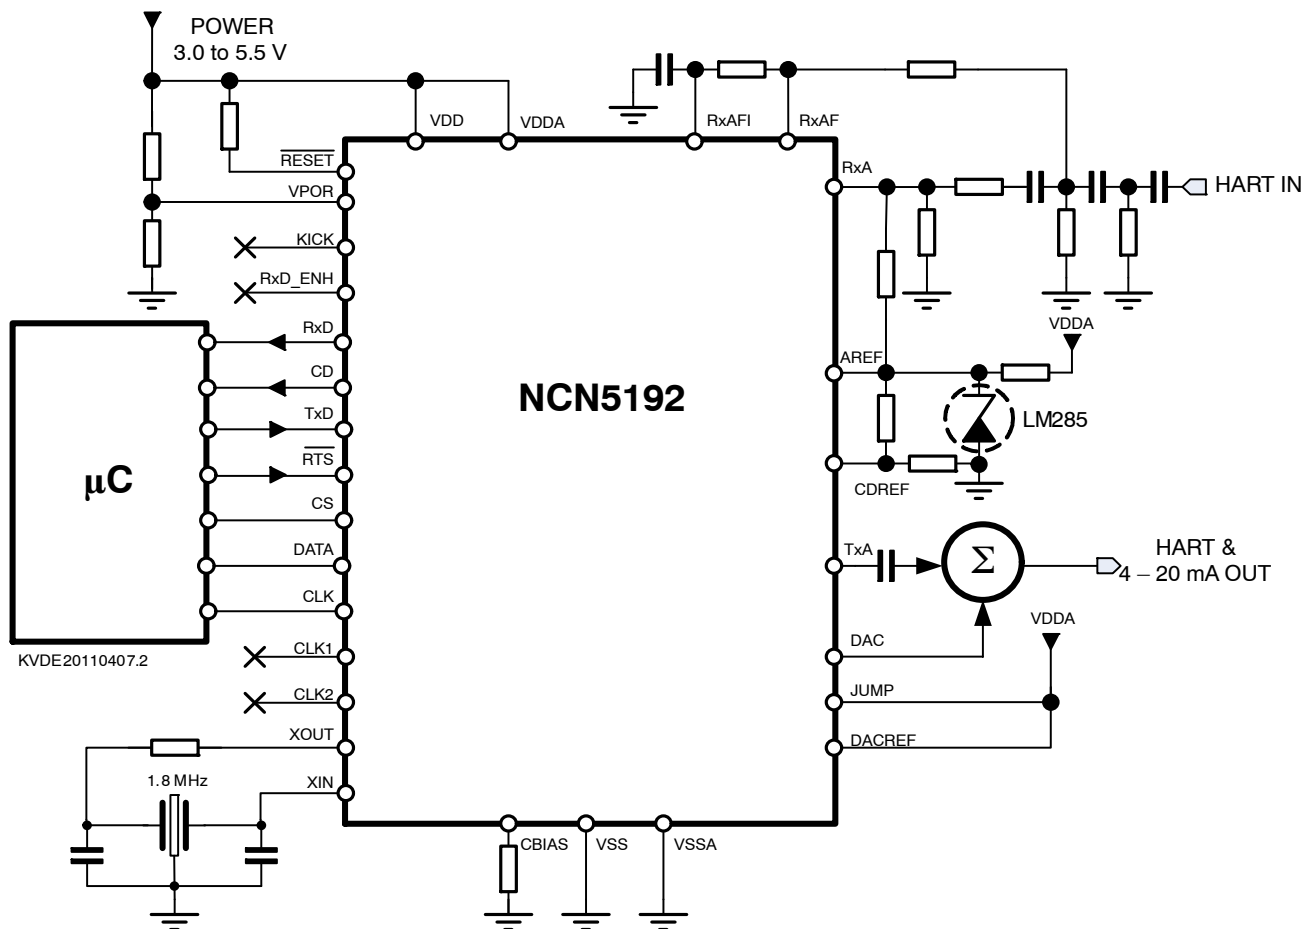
POWER
3.0 to 5.5 V

VDD
VDDA
RxAFI
RxAF
$\overline{RESET}$
VPOR
KICK
RxD_ENH
RxD
CD
TxD
$\overline{RTS}$
CS
DATA
CLK
CLK1
CLK2
XOUT
XIN

μC

KVDE20110407.2

1.8 MHz

NCN5192

CBIAS
VSS
VSSA

RxA
HART IN
VDDA
AREF
LM285
CDREF
TxA
$\Sigma$
HART &
4 – 20 mA OUT
VDDA
DAC
JUMP
DACREF